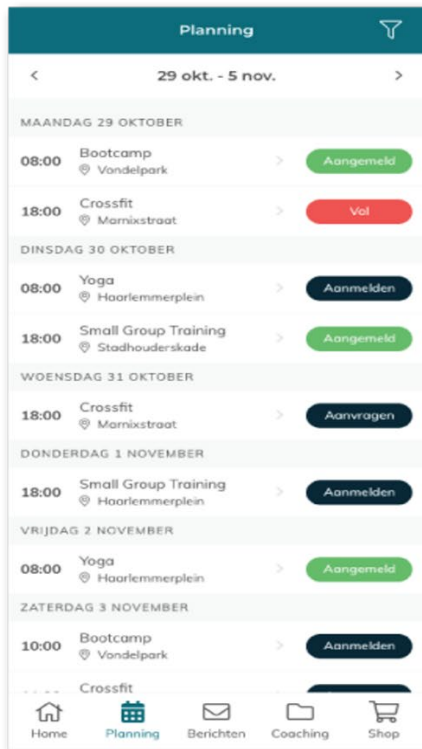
Planning

29 okt. - 5 nov.

MAANDAG 29 OKTOBER

08:00 Bootcamp
Vondelpark
Aangemeld

18:00 Crossfit
Marnixstraat
Vol

DINSDAG 30 OKTOBER

08:00 Yoga
Haarlemmerplein
Aanmelden

18:00 Small Group Training
Stadhouderskade
Aangemeld

WOENSDAG 31 OKTOBER

18:00 Crossfit
Marnixstraat
Aanvragen

DONDERDAG 1 NOVEMBER

18:00 Small Group Training
Haarlemmerplein
Aanmelden

VRIJDAG 2 NOVEMBER

08:00 Yoga
Haarlemmerplein
Aangemeld

ZATERDAG 3 NOVEMBER

10:00 Bootcamp
Vondelpark
Aanmelden

Crossfit

Home Planning Berichten Coaching Shop